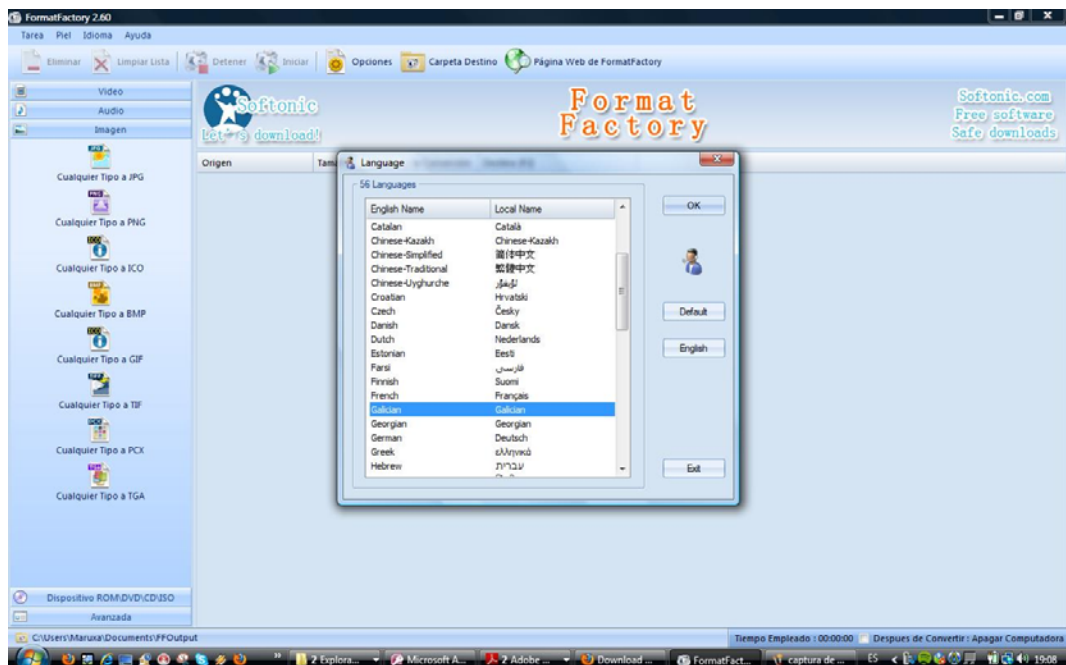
FormatFactory 2.60
Tarea Piel Idioma Ayuda
Eliminar Limpiar Lista Detener Iniciar Opciones Carpeta Destino Página Web de FormatFactory

Video
Audio
Imagen
Cualquier Tipo a JPG
Cualquier Tipo a PNG
Cualquier Tipo a ICO
Cualquier Tipo a BMP
Cualquier Tipo a GIF
Cualquier Tipo a TIF
Cualquier Tipo a PCX
Cualquier Tipo a TGA
Dispositivo ROM\DVD\CD\ISO
Avanzada

Softonic
Let's download!

Format Factory

Softonic.com
Free software
Safe downloads

Origen Tam

Language
56 Languages

| English Name | Local Name |
|---|---|
| Catalan | Català |
| Chinese-Kazakh | Chinese-Kazakh |
| Chinese-Simplified | 简体中文 |
| Chinese-Traditional | 繁體中文 |
| Chinese-Uyghurche | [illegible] |
| Croatian | Hrvatski |
| Czech | Česky |
| Danish | Dansk |
| Dutch | Nederlands |
| Estonian | Eesti |
| Farsi | فارسی |
| Finnish | Suomi |
| French | Français |
| Galician | Galician |
| Georgian | Georgian |
| German | Deutsch |
| Greek | ελληνικά |
| Hebrew | עברית |

OK
Default
English
Exit

C:\Users\Maruxa\Documents\FFOutput
Tiempo Empleado : 00:00:00 Despues de Convertir : Apagar Computadora

2 Explora... Microsoft A... 2 Adobe ... Download ... FormatFact... captura de ... ES 19:08